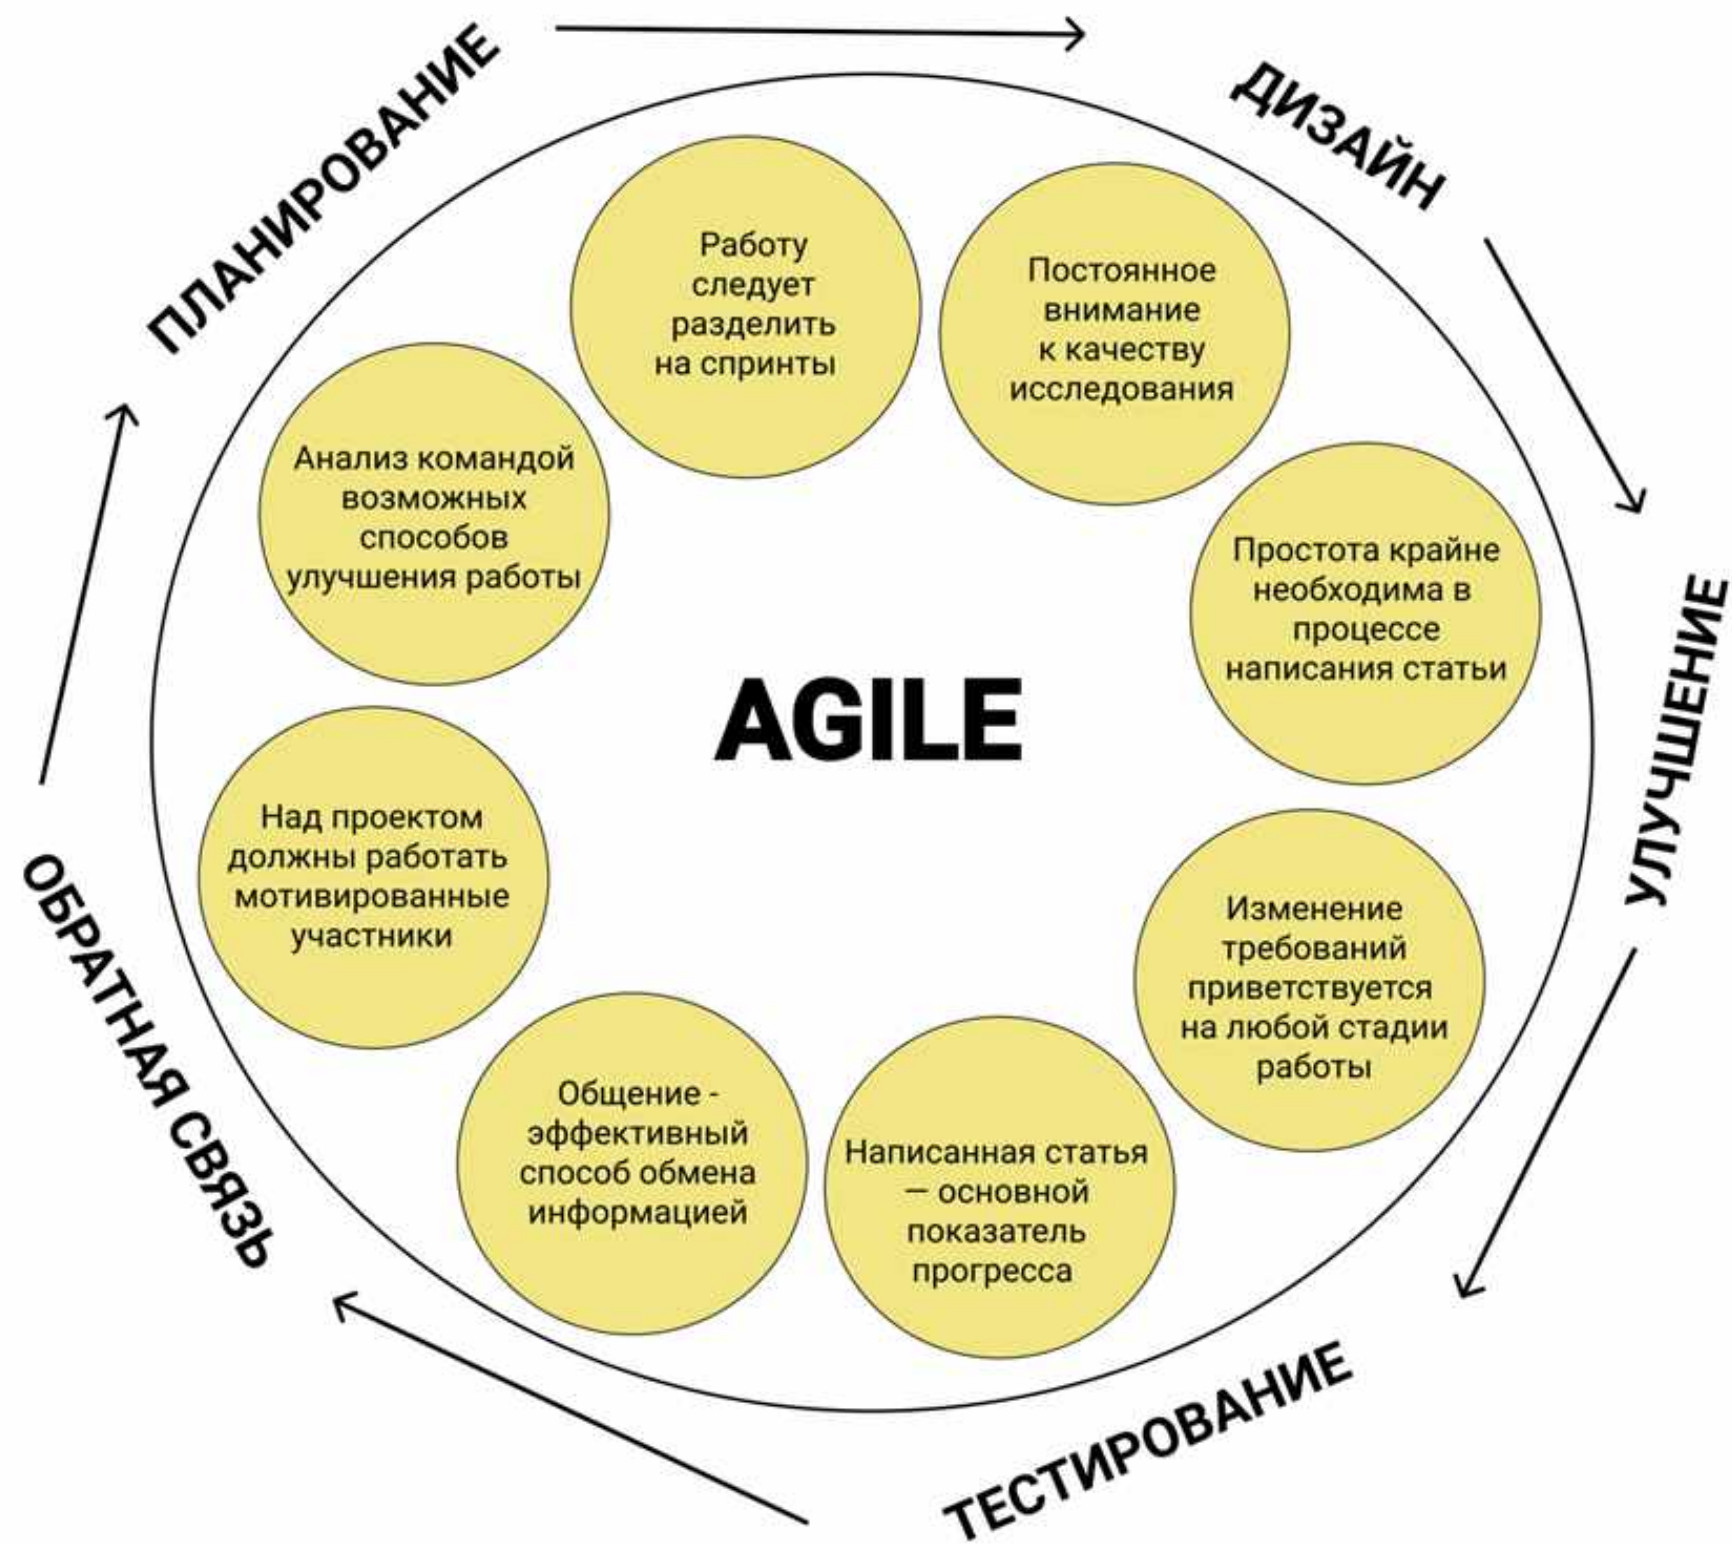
ПЛАНИРОВАНИЕ

ДИЗАЙН

УЛУЧШЕНИЕ

ТЕСТИРОВАНИЕ

ОБРАТНАЯ СВЯЗЬ

Работу следует разделить на спринты

Постоянное внимание к качеству исследования

Простота крайне необходима в процессе написания статьи

Изменение требований приветствуется на любой стадии работы

Написанная статья — основной показатель прогресса

Общение - эффективный способ обмена информацией

Над проектом должны работать мотивированные участники

Анализ командой возможных способов улучшения работы

AGILE